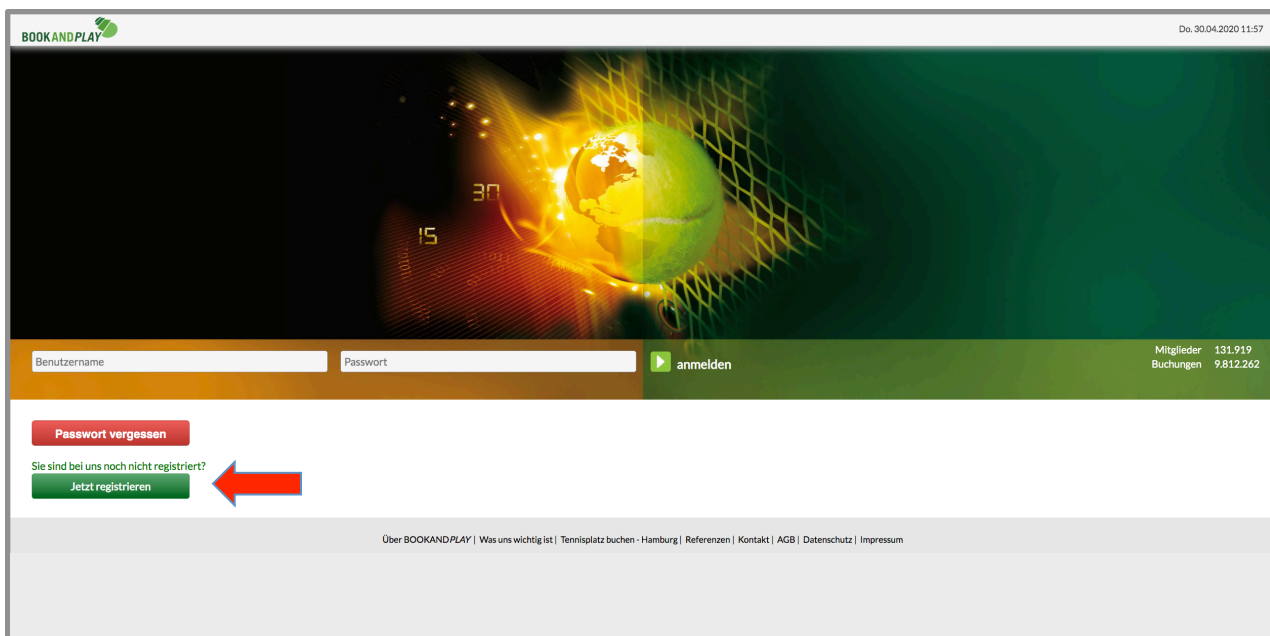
BOOKANDPLAY

Do. 30.04.2020 11:57

30

15

Benutzername

Passwort

anmelden

Mitglieder 131.919
Buchungen 9.812.262

Passwort vergessen

Sie sind bei uns noch nicht registriert?

Jetzt registrieren

Über BOOKANDPLAY | Was uns wichtig ist | Tennisplatz buchen - Hamburg | Referenzen | Kontakt | AGB | Datenschutz | Impressum